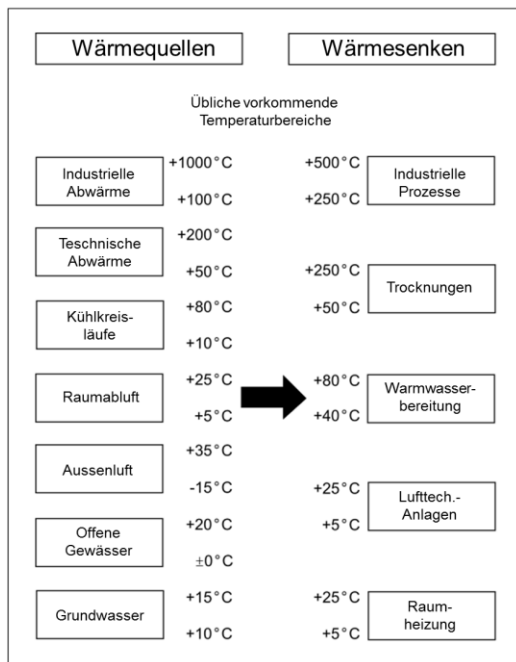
Wärmequellen

Wärmesenken

Übliche vorkommende Temperaturbereiche

Industrielle Abwärme
+1000 °C
+100 °C

+500 °C
+250 °C
Industrielle Prozesse

Technische Abwärme
+200 °C
+50 °C

+250 °C
+50 °C
Trocknungen

Kühlkreisläufe
+80 °C
+10 °C

Raumabluft
+25 °C
+5 °C

+80 °C
+40 °C
Warmwasserbereitung

Aussenluft
+35 °C
-15 °C

+25 °C
+5 °C
Lufttech.-Anlagen

Offene Gewässer
+20 °C
$\pm$0 °C

Grundwasser
+15 °C
+10 °C

+25 °C
+5 °C
Raumheizung